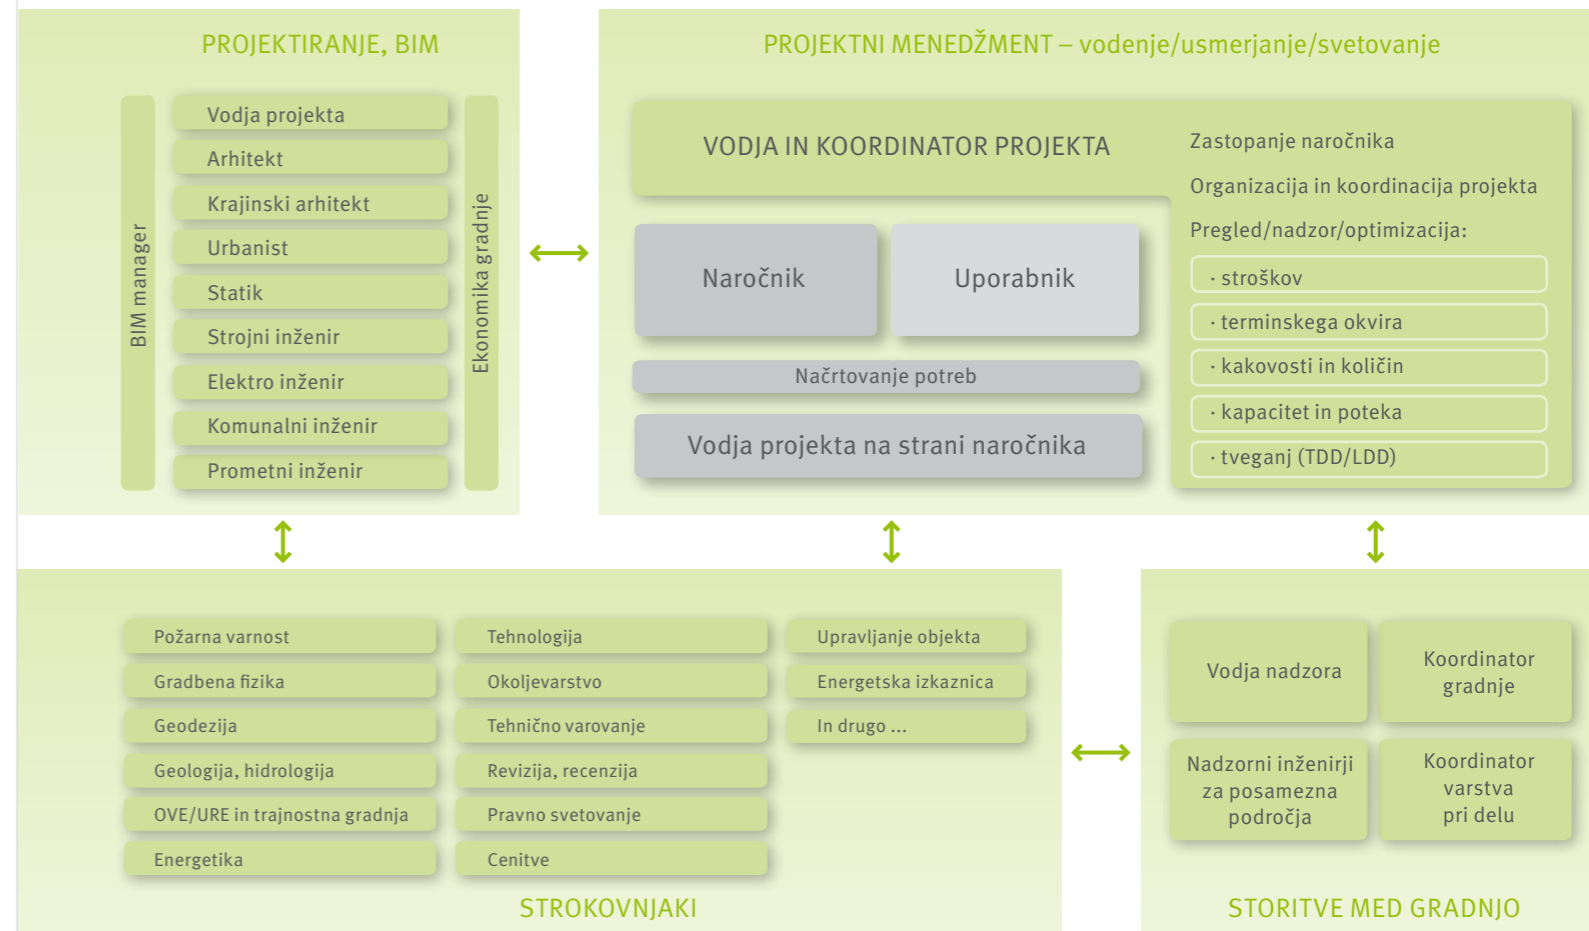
PROJEKTIRANJE, BIM

BIM manager

Vodja projekta
Arhitekt
Krajinski arhitekt
Urbanist
Statik
Strojni inženir
Elektro inženir
Komunalni inženir
Prometni inženir

Ekonomika gradnje

PROJEKTNI MENEDŽMENT – vodenje/usmerjanje/svetovanje

VODJA IN KOORDINATOR PROJEKTA

Naročnik

Uporabnik

Načrtovanje potreb

Vodja projekta na strani naročnika

Zastopanje naročnika

Organizacija in koordinacija projekta

Pregled/nadzor/optimizacija:

· stroškov
· terminskega okvira
· kakovosti in količin
· kapacitet in poteka
· tveganj (TDD/LDD)

Požarna varnost
Gradbena fizika
Geodezija
Geologija, hidrologija
OVE/URE in trajnostna gradnja
Energetika

Tehnologija
Okoljevarstvo
Tehnično varovanje
Revizija, recenzija
Pravno svetovanje
Cenitve

Upravljanje objekta
Energetska izkaznica
In drugo ...

STROKOVNJAKI

Vodja nadzora

Koordinator gradnje

Nadzorni inženirji za posamezna področja

Koordinator varstva pri delu

STORITVE MED GRADNJO